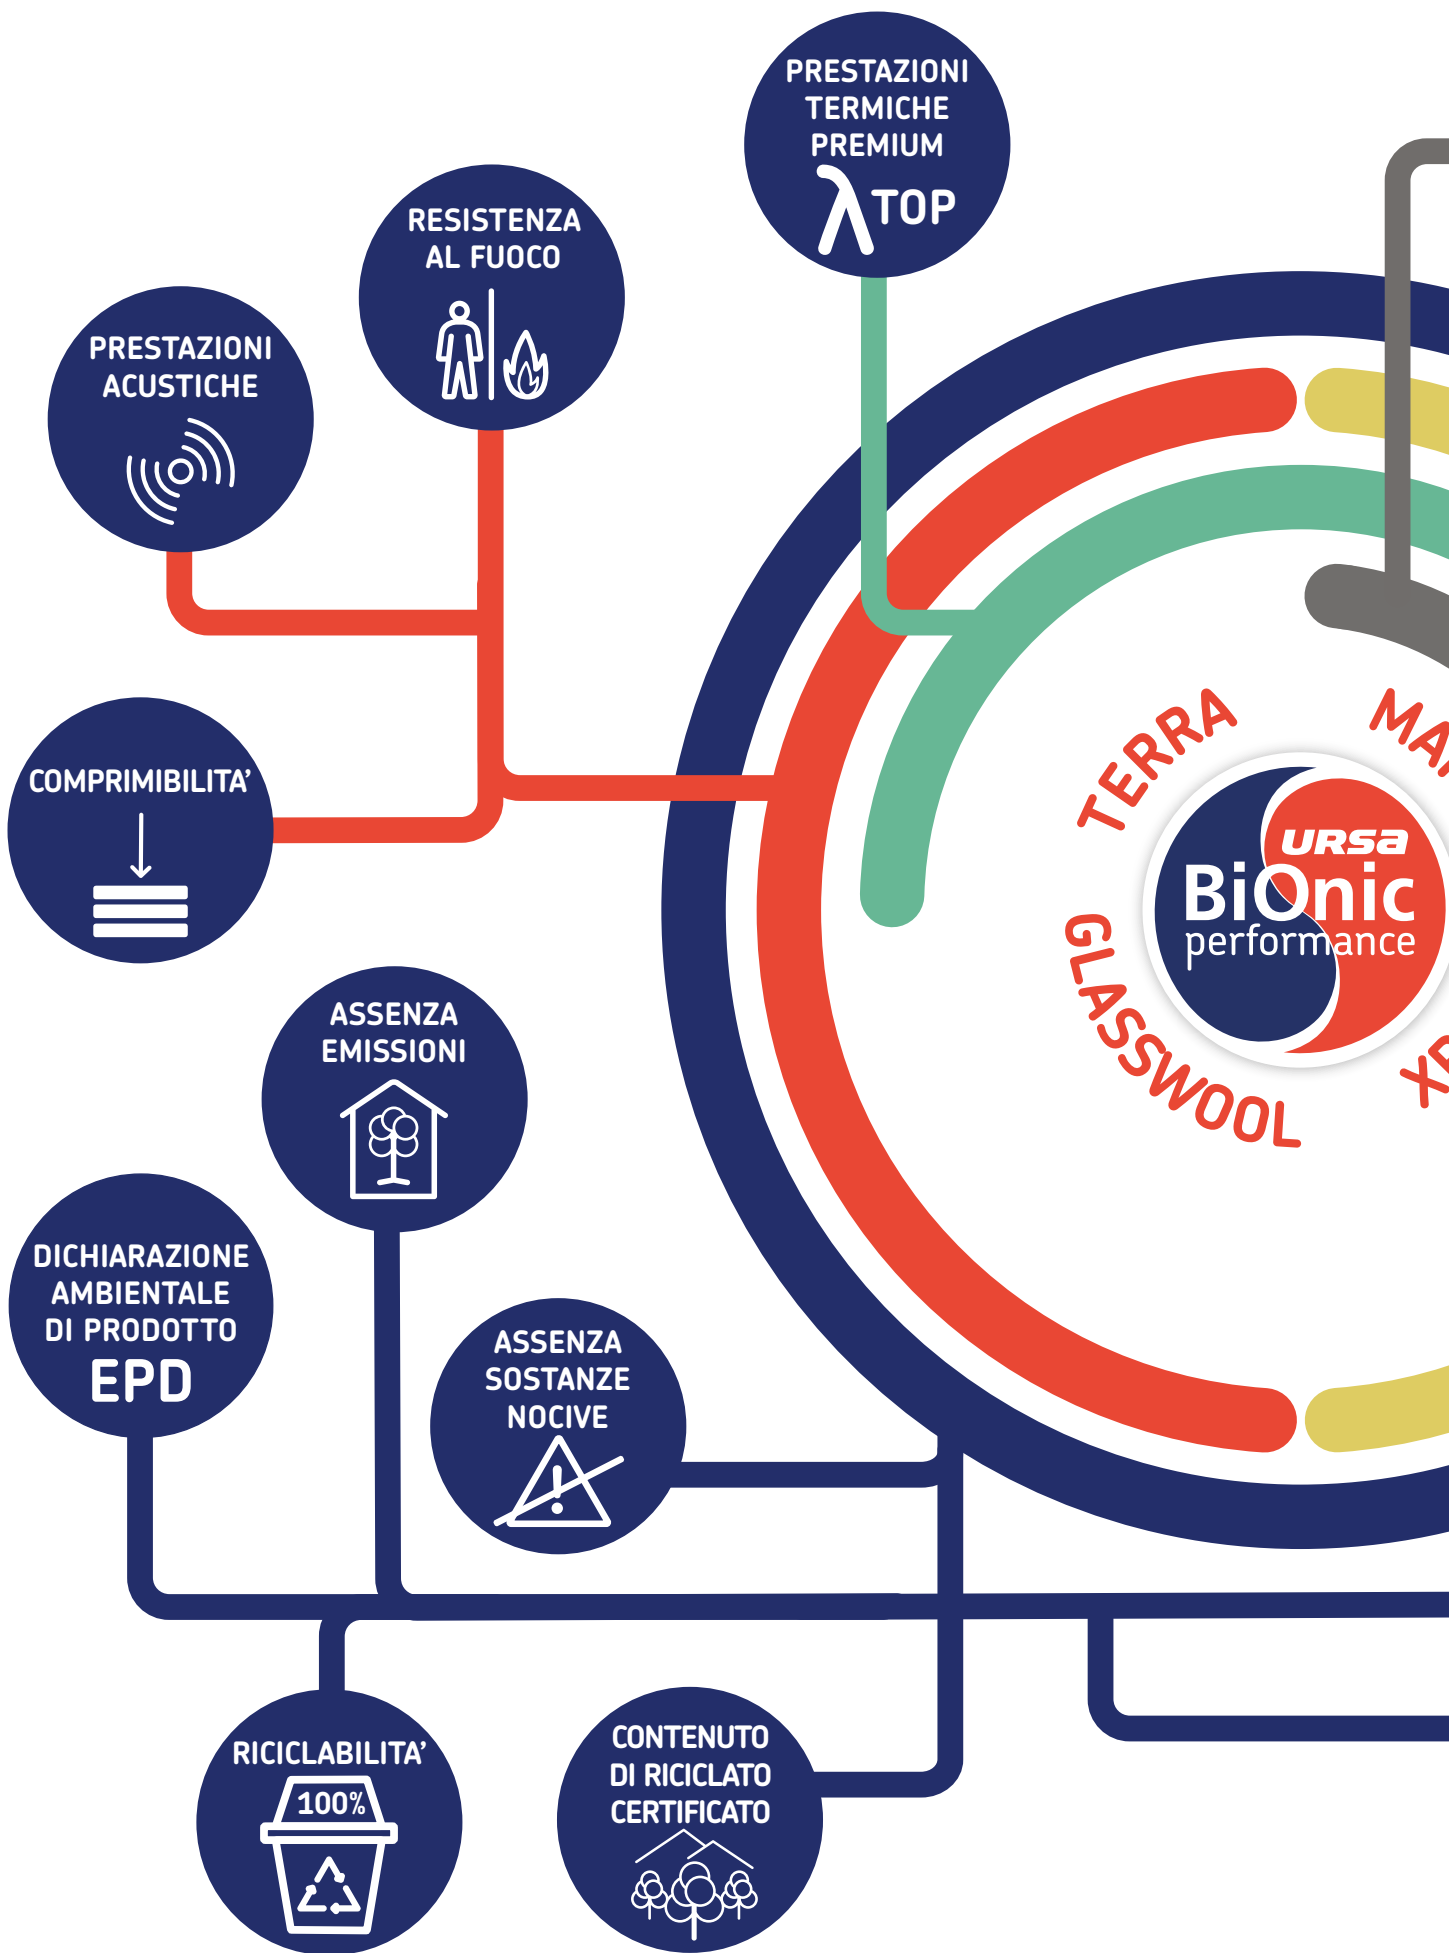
PRESTAZIONI TERMICHE PREMIUM

λTOP

RESISTENZA AL FUOCO

PRESTAZIONI ACUSTICHE

COMPRIMIBILITA'

TERRA

MA

URSA

BiOnic

performance

GLASSWOOL

XP

ASSENZA EMISSIONI

DICHIARAZIONE AMBIENTALE DI PRODOTTO

EPD

ASSENZA SOSTANZE NOCIVE

RICICLABILITA'

100%

CONTENUTO DI RICICLATO CERTIFICATO